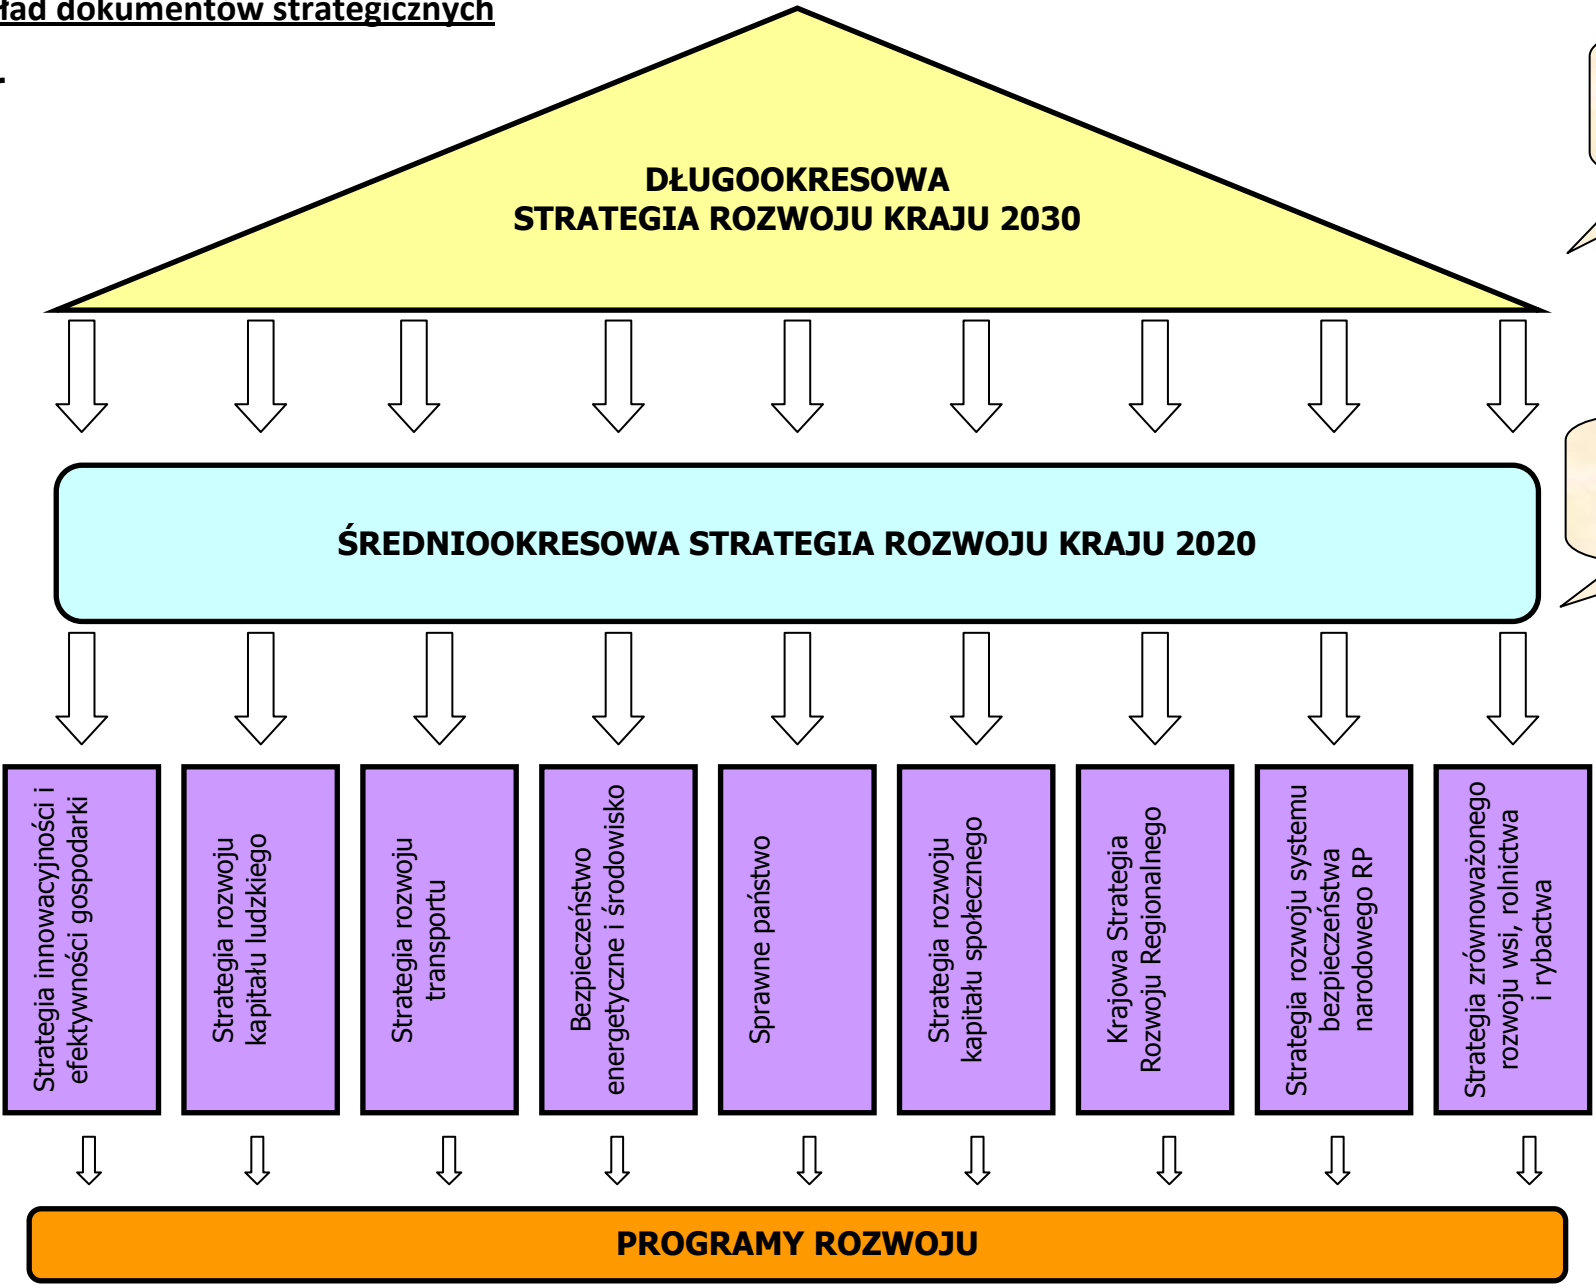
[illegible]ład dokumentów strategicznych

DŁUGOOKRESOWA STRATEGIA ROZWOJU KRAJU 2030

ŚREDNIOOKRESOWA STRATEGIA ROZWOJU KRAJU 2020

Strategia innowacyjności i efektywności gospodarki

Strategia rozwoju kapitału ludzkiego

Strategia rozwoju transportu

Bezpieczeństwo energetyczne i środowisko

Sprawne państwo

Strategia rozwoju kapitału społecznego

Krajowa Strategia Rozwoju Regionalnego

Strategia rozwoju systemu bezpieczeństwa narodowego RP

Strategia zrównoważonego rozwoju wsi, rolnictwa i rybactwa

PROGRAMY ROZWOJU